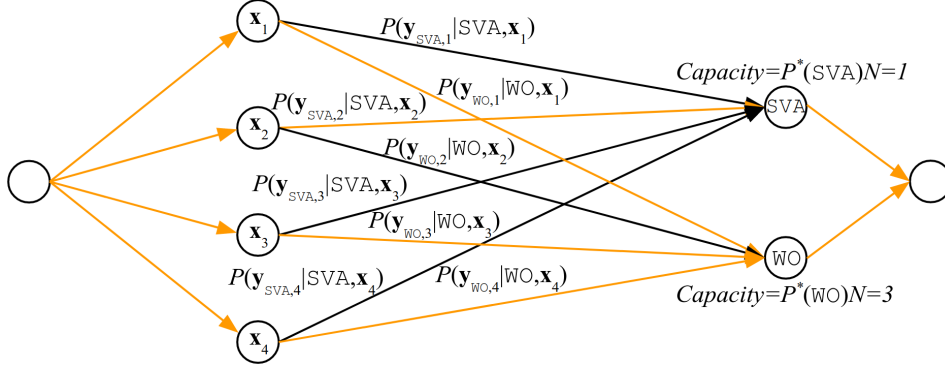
$\mathbf{x}_1$

$P(\mathbf{y}_{SVA,1}|SVA,\mathbf{x}_1)$

$P(\mathbf{y}_{WO,1}|WO,\mathbf{x}_1)$

$Capacity=P^*(SVA)N=1$

$P(\mathbf{y}_{SVA,2}|SVA,\mathbf{x}_2)$

$\mathbf{x}_2$

SVA

$P(\mathbf{y}_{WO,2}|WO,\mathbf{x}_2)$

$P(\mathbf{y}_{SVA,3}|SVA,\mathbf{x}_3)$

$P(\mathbf{y}_{WO,3}|WO,\mathbf{x}_3)$

$\mathbf{x}_3$

WO

$P(\mathbf{y}_{SVA,4}|SVA,\mathbf{x}_4)$

$P(\mathbf{y}_{WO,4}|WO,\mathbf{x}_4)$

$Capacity=P^*(WO)N=3$

$\mathbf{x}_4$